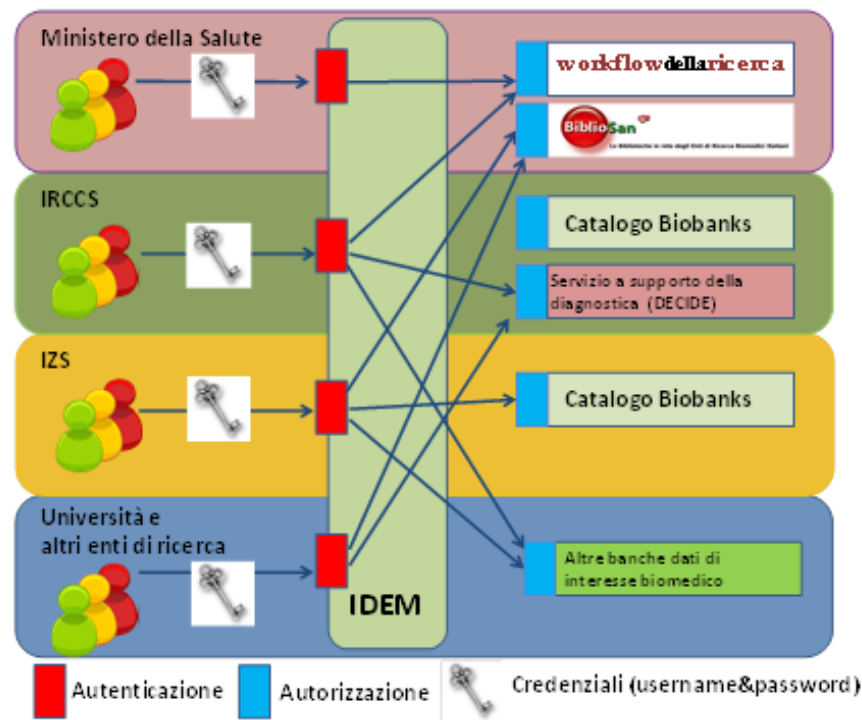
Ministero della Salute

workflowdellaricerca

BiblioSan

La Biblioteca in rete degli Enti di Ricerca Biomedici Italiani

IRCCS

Catalogo Biobanks

Servizio a supporto della diagnostica (DECIDE)

IZS

Catalogo Biobanks

Università e altri enti di ricerca

Altre banche dati di interesse biomedico

IDEM

Autenticazione Autorizzazione Credenziali (username&password)